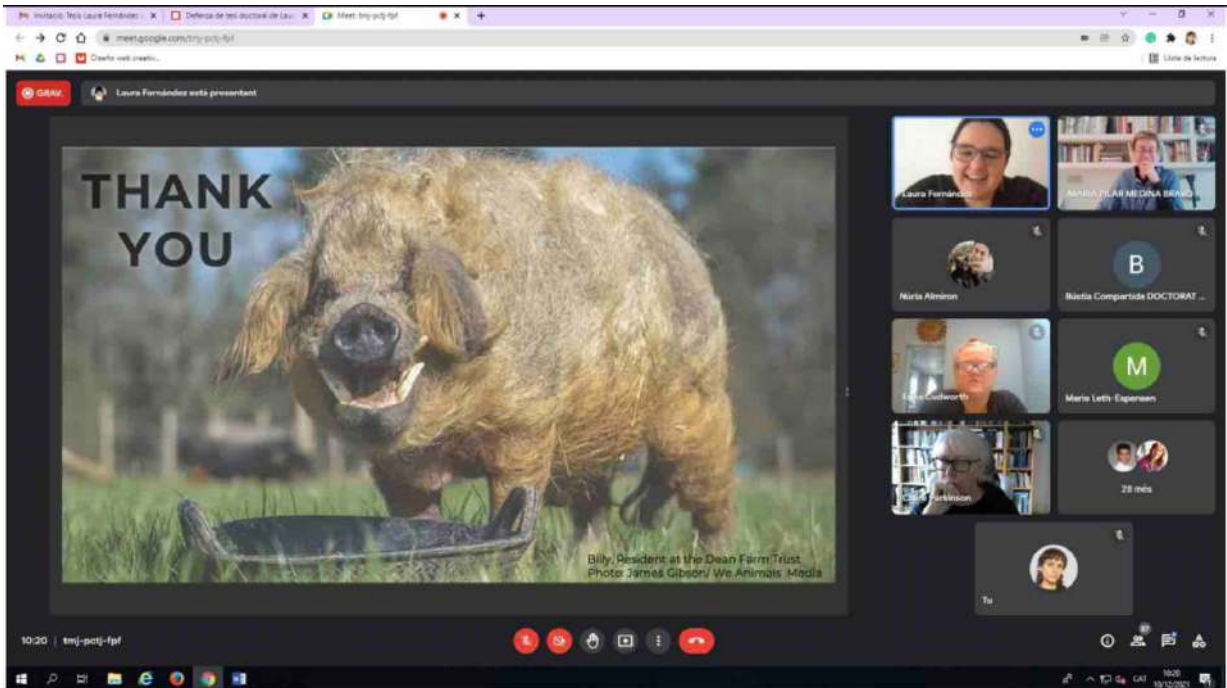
Invitació: Tesi Laura Fernández | Defensa de tesi doctoral de Lau | Meet: tmj-pctj-fpf

meet.google.com/tmj-pctj-fpf

Diseño web creativ...

Llista de lectura

GRAV.

Laura Fernández està presentant

THANK YOU

Billy, Resident at the Dean Farm Trust
Photo: James Gibson/ We Animals Media

Laura Fernández

MARIA PILAR MEDINA BRAVO

Núria Almiron

B

Bústia Compartida DOCTORAT ...

Lucy Cudworth

M

Marie Leth-Espensen

Carrie Parkinson

28 més

Tu

10:20 | tmj-pctj-fpf

37

CAT

10:20
10/12/2021